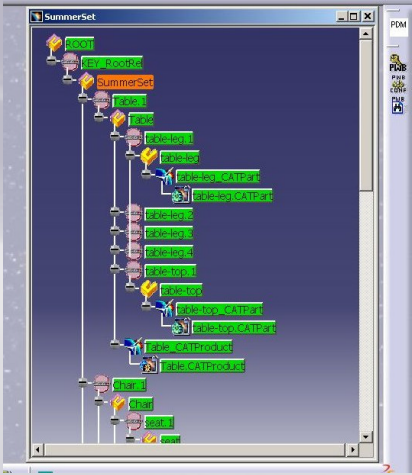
SummerSet

ROOT
KEY_RootRef
SummerSet
Table.1
Table
table-leg.1
table-leg
table-leg_CATPart
table-leg.CATPart
table-leg.2
table-leg.3
table-leg.4
table-top.1
table-top
table-top_CATPart
table-top.CATPart
Table_CATProduct
Table.CATProduct
Chair.1
Chair
seat.1
seat

PDM
PWB
PWB
CONF
PWB